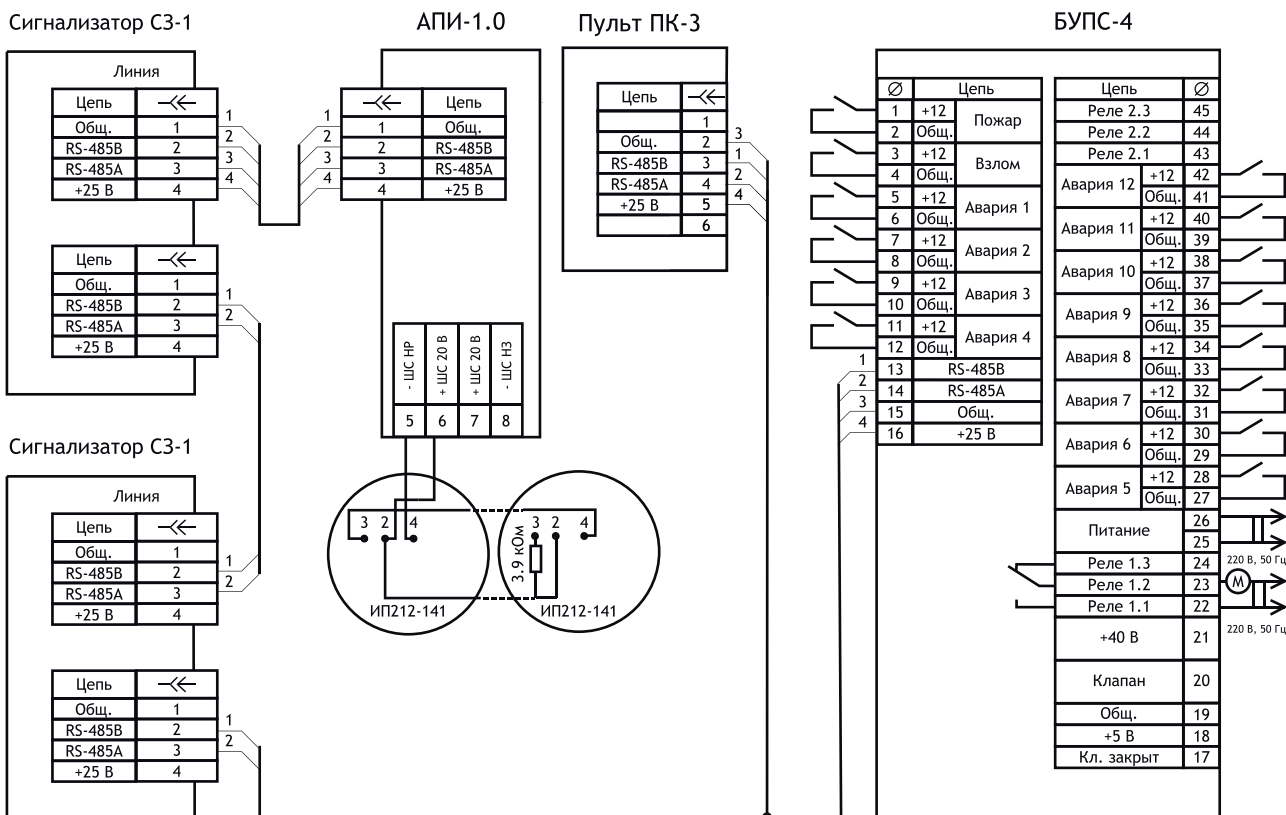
Сигнализатор СЗ-1

Линия

| Цепь | $\prec\!\!\prec$ |
|---|---|
| Общ. | 1 |
| RS-485B | 2 |
| RS-485A | 3 |
| +25 В | 4 |

1 2 3 4

| Цепь | $\prec\!\!\prec$ |
|---|---|
| Общ. | 1 |
| RS-485B | 2 |
| RS-485A | 3 |
| +25 В | 4 |

1 2

АПИ-1.0

1 2 3 4

| $\prec\!\!\prec$ | Цепь |
|---|---|
| 1 | Общ. |
| 2 | RS-485B |
| 3 | RS-485A |
| 4 | +25 В |

| - ШС НР | + ШС 20 В | + ШС 20 В | - ШС НЗ |
|---|---|---|---|
| 5 | 6 | 7 | 8 |

3 2 4

ИП212-141

3.9 кОм

3 2 4

ИП212-141

Пульт ПК-3

| Цепь | $\prec\!\!\prec$ |
|---|---|
| | 1 |
| Общ. | 2 |
| RS-485B | 3 |
| RS-485A | 4 |
| +25 В | 5 |
| | 6 |

3 1 2 4

БУПС-4

| Ø | Цепь | |
|---|---|---|
| 1 | +12 | Пожар |
| 2 | Общ. | |
| 3 | +12 | Взлом |
| 4 | Общ. | |
| 5 | +12 | Авария 1 |
| 6 | Общ. | |
| 7 | +12 | Авария 2 |
| 8 | Общ. | |
| 9 | +12 | Авария 3 |
| 10 | Общ. | |
| 11 | +12 | Авария 4 |
| 12 | Общ. | |
| 13 | RS-485B | |
| 14 | RS-485A | |
| 15 | Общ. | |
| 16 | +25 В | |

1 2 3 4

| Цепь | | Ø |
|---|---|---|
| Реле 2.3 | | 45 |
| Реле 2.2 | | 44 |
| Реле 2.1 | | 43 |
| Авария 12 | +12 | 42 |
| | Общ. | 41 |
| Авария 11 | +12 | 40 |
| | Общ. | 39 |
| Авария 10 | +12 | 38 |
| | Общ. | 37 |
| Авария 9 | +12 | 36 |
| | Общ. | 35 |
| Авария 8 | +12 | 34 |
| | Общ. | 33 |
| Авария 7 | +12 | 32 |
| | Общ. | 31 |
| Авария 6 | +12 | 30 |
| | Общ. | 29 |
| Авария 5 | +12 | 28 |
| | Общ. | 27 |
| Питание | | 26 |
| | | 25 |
| Реле 1.3 | | 24 |
| Реле 1.2 | | 23 |
| Реле 1.1 | | 22 |
| +40 В | | 21 |
| Клапан | | 20 |
| Общ. | | 19 |
| +5 В | | 18 |
| Кл. закрыт | | 17 |

220 В, 50 Гц

M

220 В, 50 Гц

Сигнализатор СЗ-1

Линия

| Цепь | $\prec\!\!\prec$ |
|---|---|
| Общ. | 1 |
| RS-485B | 2 |
| RS-485A | 3 |
| +25 В | 4 |

1 2

| Цепь | $\prec\!\!\prec$ |
|---|---|
| Общ. | 1 |
| RS-485B | 2 |
| RS-485A | 3 |
| +25 В | 4 |

1 2